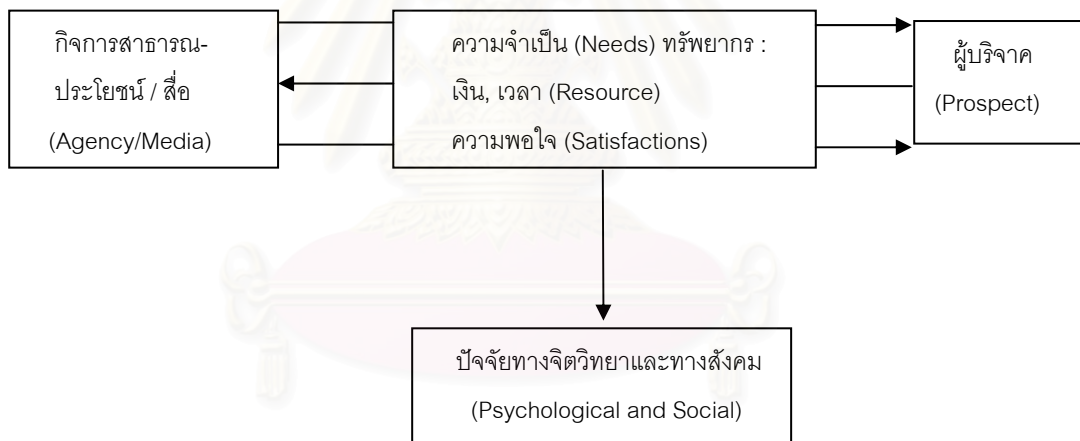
กิจการสาธารณ-
ประโยชน์ / สื่อ
(Agency/Media)

ความจำเป็น (Needs) ทรัพยากร :
เงิน, เวลา (Resource)
ความพอใจ (Satisfactions)

ผู้บริจาค
(Prospect)

ปัจจัยทางจิตวิทยาและทางสังคม
(Psychological and Social)